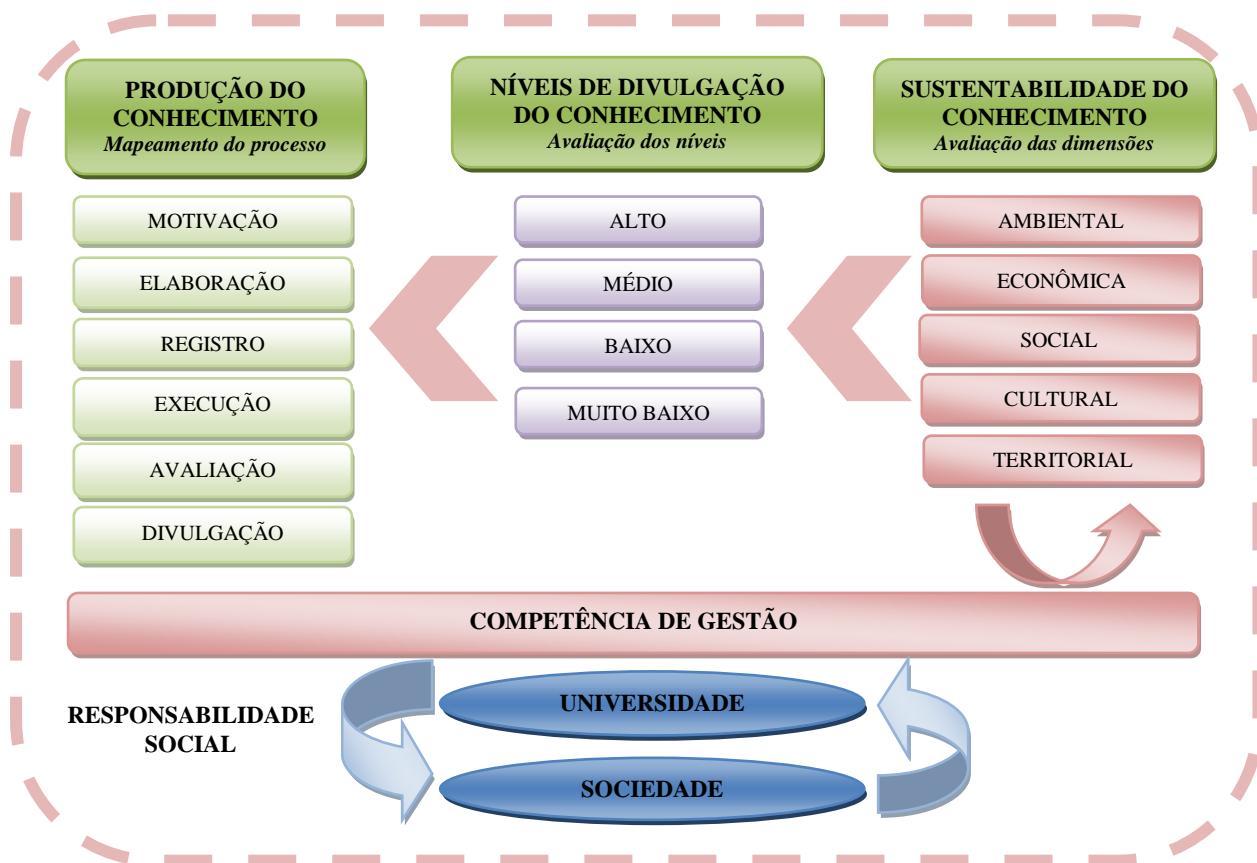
PRODUÇÃO DO CONHECIMENTO
*Mapeamento do processo*

NÍVEIS DE DIVULGAÇÃO DO CONHECIMENTO
*Avaliação dos níveis*

SUSTENTABILIDADE DO CONHECIMENTO
*Avaliação das dimensões*

MOTIVAÇÃO
ELABORAÇÃO
REGISTRO
EXECUÇÃO
AVALIAÇÃO
DIVULGAÇÃO

ALTO
MÉDIO
BAIXO
MUITO BAIXO

AMBIENTAL
ECONÔMICA
SOCIAL
CULTURAL
TERRITORIAL

COMPETÊNCIA DE GESTÃO

RESPONSABILIDADE SOCIAL

UNIVERSIDADE
SOCIEDADE